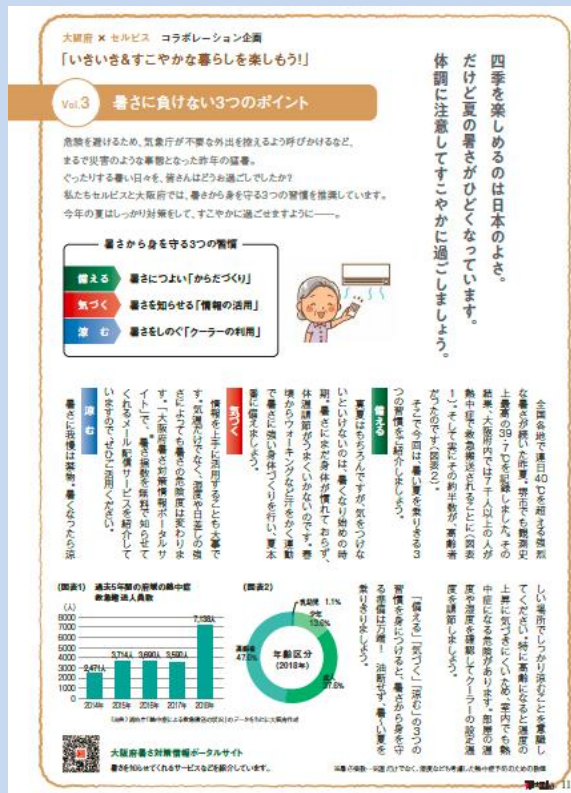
大阪府 × セルビス コラボレーション企画

「いきいき&すこやかな暮らしを楽しもう!」

Vol.3 暑さに負けない3つのポイント

危険を避けるため、気象庁が不要な外出を控えるよう呼びかけるなど、まるで災害のような事態となった昨年の猛暑。ぐったりする暑い日々を、皆さんはどう過ごしでしたか? 私たちセルビスと大阪府では、暑さから身を守る3つの習慣を推奨しています。今年の夏はしっかり対策をして、すこやかに過ごせますように――。

暑さから身を守る3つの習慣

備える 暑さにつよい「からだづくり」

気づく 暑さを知らせる「情報の活用」

涼む 暑さをしのぐ「クーラーの利用」

四季を楽しめるのは日本のよさ。だけど夏の暑さがひどくなっています。体調に注意してすこやかに過ごしましょう。

全国各地で連日40℃を超える猛烈な暑さが続いた昨夏。堺市でも観測史上最高の39.7℃を記録しました。その結果、大阪府内では7千人以上の人が熱中症で救急搬送されることに(図表1)。そして実にその約半数が、高齢者だったのです(図表2)。そこで今回は、暑さから身を守る3つの習慣をご紹介します。

備える

真夏はもちろんですが、気をつけないといけないのは、暑くなり始めの時期。暑さにまだ身体が慣れておらず、体調調節がうまくいかないのです。春頃からウォーキングなどを行い、夏本番に備えましょう。

気づく

情報を上手に活用することも大事です。気温だけでなく、湿度や日差しの強さによっても暑さの危険度は変わります。「大阪府暑さ対策情報ポータルサイト」で、暑さ指数を事前に知らせてくれるメール配信サービスを紹介していますので、ぜひご活用ください。

涼む

暑さに我慢は禁物。暑くなったら涼しい場所でしっかり涼むことを意識してください。特に高齢になると温度の上昇に気づきにくいため、室内でも熱中症になる危険があります。部屋の温度や湿度を確認してクーラーの設定温度を調節しましょう。

「備える」「気づく」「涼む」の3つの習慣を身につけると、暑さから身を守る準備は万端! 油断せず、暑い夏を乗り切りましょう。

(図表1) 過去5年間の府域の熱中症救急搬送人員数

(人)
8000
7000
6000
5000
4000
3000
2000
1000
0

2,471人 2014年
3,714人 2015年
3,699人 2016年
3,500人 2017年
7,133人 2018年

(出典)消防庁「熱中症による救急搬送の状況」のデータをもとに大阪府作成

(図表2)
年齢区分 (2018年)
乳幼児 1.1%
少年 13.6%
成人 37.5%
高齢者 47.8%

大阪府暑さ対策情報ポータルサイト
暑さを知らせてくれるサービスなどを紹介しています。

※暑さ指数…気温だけでなく、湿度なども考慮した熱中症予防のための指標

11